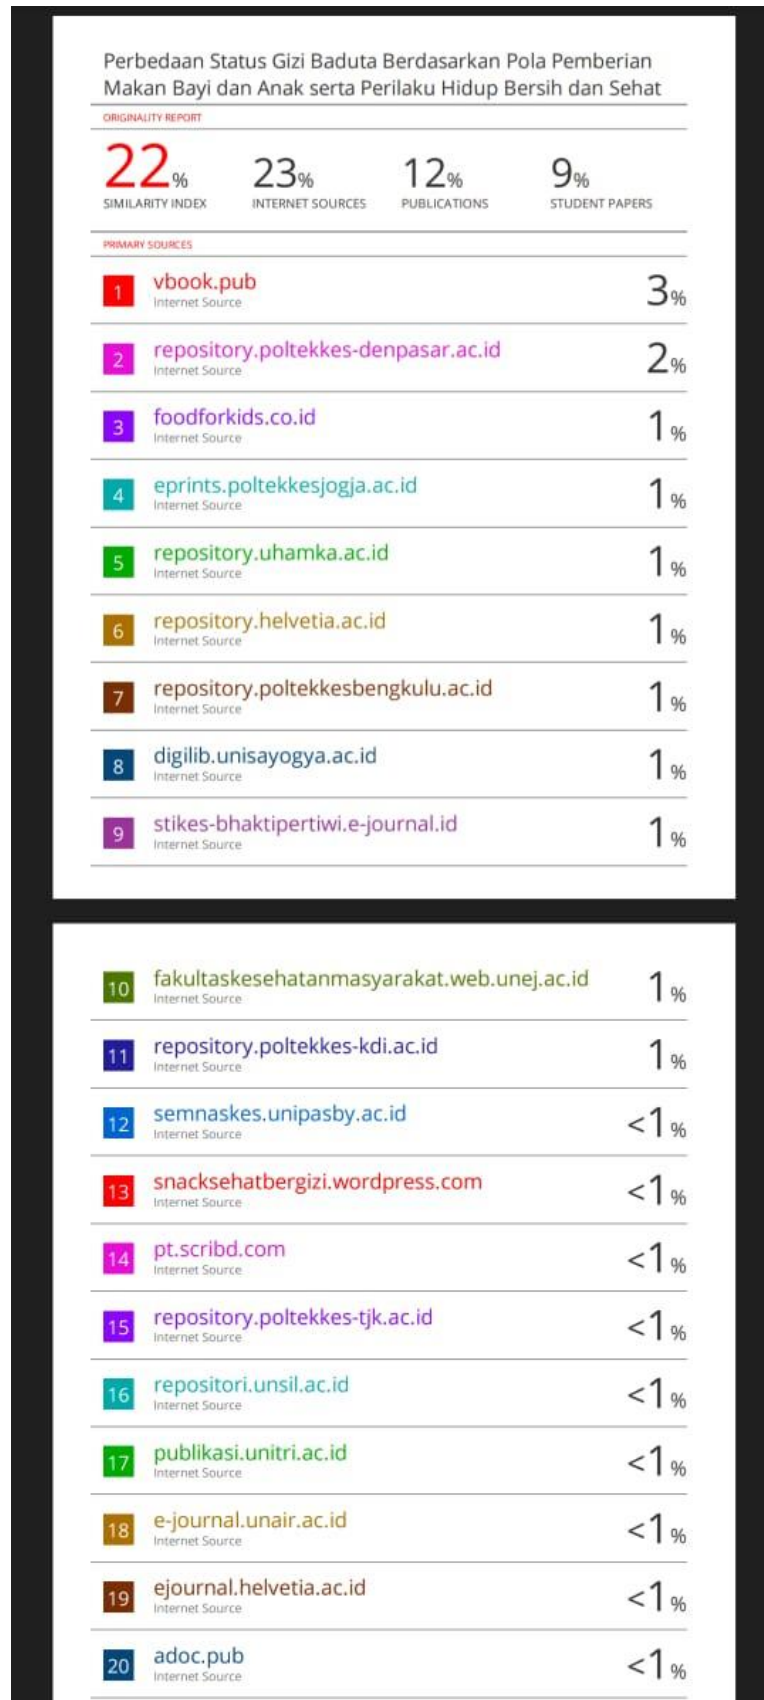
Perbedaan Status Gizi Baduta Berdasarkan Pola Pemberian Makan Bayi dan Anak serta Perilaku Hidup Bersih dan Sehat

ORIGINALITY REPORT

| 22% | 23% | 12% | 9% |
|---|---|---|---|
| SIMILARITY INDEX | INTERNET SOURCES | PUBLICATIONS | STUDENT PAPERS |

PRIMARY SOURCES

| | | |
|---|---|---|
| 1 | vbook.pub Internet Source | 3% |
| 2 | repository.poltekkes-denpasar.ac.id Internet Source | 2% |
| 3 | foodforkids.co.id Internet Source | 1% |
| 4 | eprints.poltekkesjogja.ac.id Internet Source | 1% |
| 5 | repository.uhamka.ac.id Internet Source | 1% |
| 6 | repository.helvetia.ac.id Internet Source | 1% |
| 7 | repository.poltekkesbengkulu.ac.id Internet Source | 1% |
| 8 | digilib.unisayogya.ac.id Internet Source | 1% |
| 9 | stikes-bhaktipertiwi.e-journal.id Internet Source | 1% |
| 10 | fakultaskesehatanmasyarakat.web.unej.ac.id Internet Source | 1% |
| 11 | repository.poltekkes-kdi.ac.id Internet Source | 1% |
| 12 | semnaskes.unipasby.ac.id Internet Source | <1% |
| 13 | snacksehatbergizi.wordpress.com Internet Source | <1% |
| 14 | pt.scribd.com Internet Source | <1% |
| 15 | repository.poltekkes-tjk.ac.id Internet Source | <1% |
| 16 | repositori.unsil.ac.id Internet Source | <1% |
| 17 | publikasi.unitri.ac.id Internet Source | <1% |
| 18 | e-journal.unair.ac.id Internet Source | <1% |
| 19 | ejournal.helvetia.ac.id Internet Source | <1% |
| 20 | adoc.pub Internet Source | <1% |